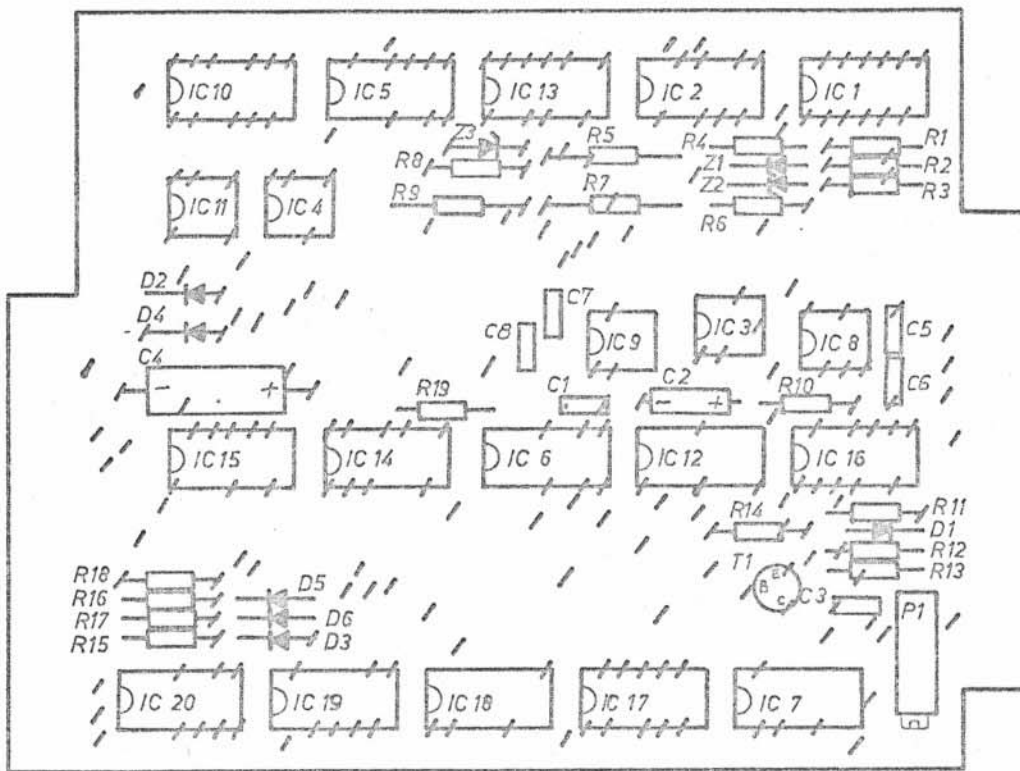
IC 10
IC 5
IC 13
IC 2
IC 1
Z3
R5
R4
R1
R8
Z1
R2
Z2
R9
R7
R3
R6
IC 11
IC 4
D2
D4
C7
C8
IC 9
IC 3
IC 8
C5
C4
C6
−
+
R19
C1
C2
−
+
R10
IC 15
IC 14
IC 6
IC 12
IC 16
R14
R11
D1
T1
R12
R13
B
E
C
C3
R18
D5
R16
D6
R17
D3
R15
P1
IC 20
IC 19
IC 18
IC 17
IC 7